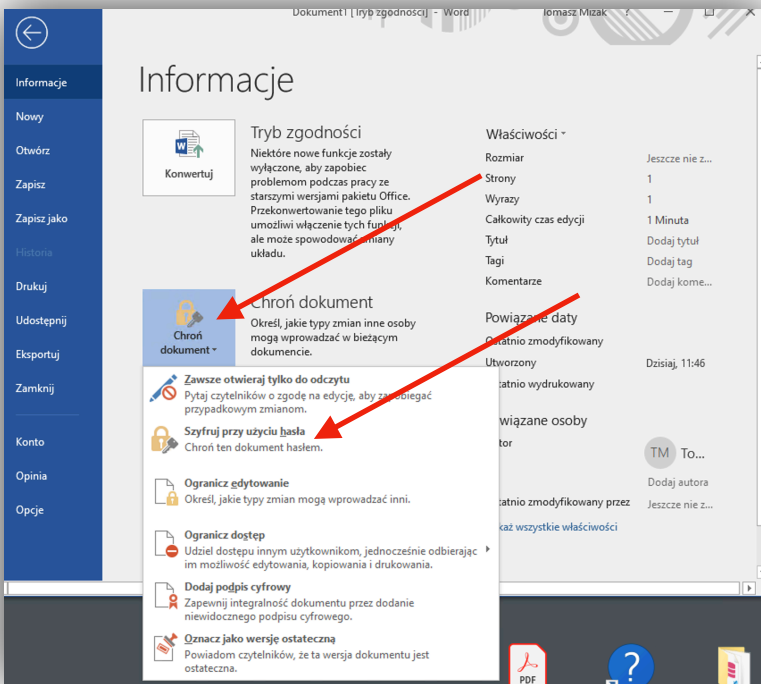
Dokument1 [Tryb zgodności] - Word Tomasz Mizak ? – □ ×

Informacje
Nowy
Otwórz
Zapisz
Zapisz jako
Historia
Drukuj
Udostępnij
Eksportuj
Zamknij
Konto
Opinia
Opcje

Informacje

Konwertuj

Tryb zgodności
Niektóre nowe funkcje zostały wyłączone, aby zapobiec problemom podczas pracy ze starszymi wersjami pakietu Office. Przekonwertowanie tego pliku umożliwi włączenie tych funkcji, ale może spowodować zmiany układu.

Chroń dokument
Chroń dokument
Określ, jakie typy zmian inne osoby mogą wprowadzać w bieżącym dokumencie.

Zawsze otwieraj tylko do odczytu
Pytaj czytelników o zgodę na edycję, aby zapobiegać przypadkowym zmianom.

Szyfruj przy użyciu hasła
Chroń ten dokument hasłem.

Ogranicz edytowanie
Określ, jakie typy zmian mogą wprowadzać inni.

Ogranicz dostęp
Udziel dostępu innym użytkownikom, jednocześnie odbierając im możliwość edytowania, kopiowania i drukowania.

Dodaj podpis cyfrowy
Zapewnij integralność dokumentu przez dodanie niewidocznego podpisu cyfrowego.

Oznacz jako wersję ostateczną
Powiadom czytelników, że ta wersja dokumentu jest ostateczna.

Właściwości
Rozmiar Jeszcze nie z...
Strony 1
Wyrazy 1
Całkowity czas edycji 1 Minuta
Tytuł Dodaj tytuł
Tagi Dodaj tag
Komentarze Dodaj kome...

Powiązane daty
Ostatnio zmodyfikowany
Utworzony Dzisiaj, 11:46
Ostatnio wydrukowany

Powiązane osoby
Autor
TM To...
Dodaj autora
Ostatnio zmodyfikowany przez Jeszcze nie z...
Pokaż wszystkie właściwości

PDF